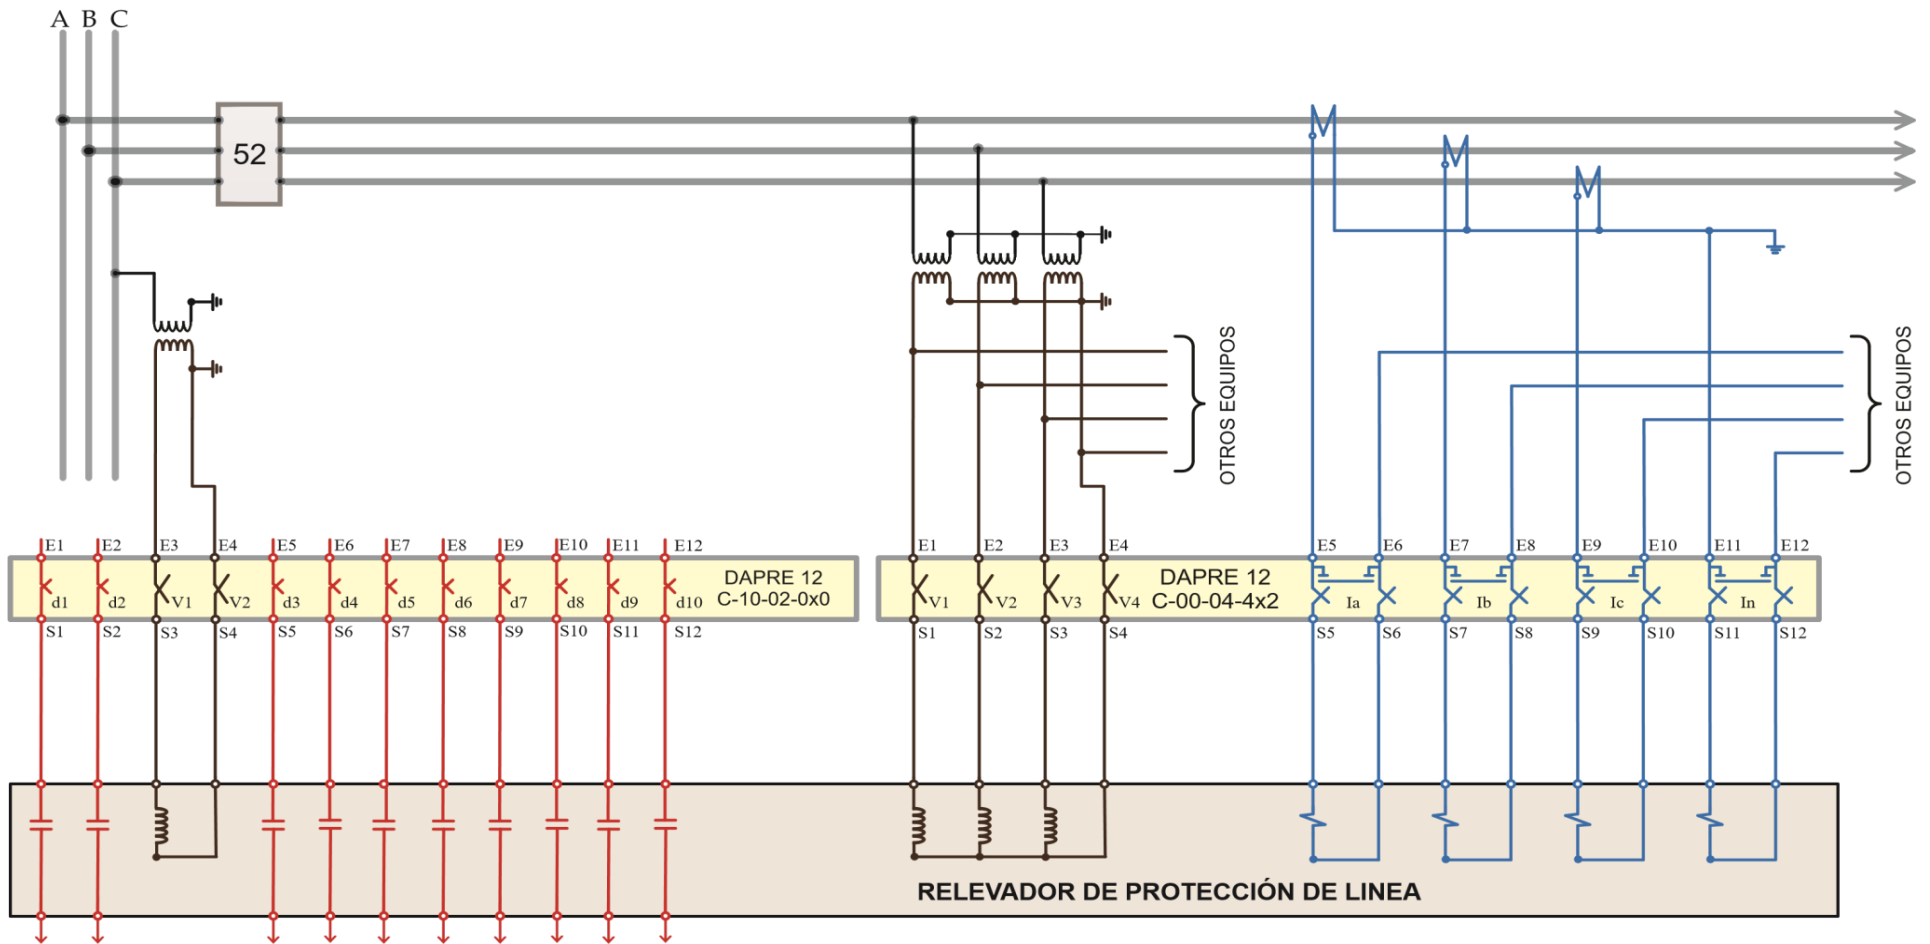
A B C

52

OTROS EQUIPOS

OTROS EQUIPOS

E1 E2 E3 E4 E5 E6 E7 E8 E9 E10 E11 E12

d1 d2 V1 V2 d3 d4 d5 d6 d7 d8 d9 d10

DAPRE 12
C-10-02-0x0

S1 S2 S3 S4 S5 S6 S7 S8 S9 S10 S11 S12

E1 E2 E3 E4 E5 E6 E7 E8 E9 E10 E11 E12

V1 V2 V3 V4

DAPRE 12
C-00-04-4x2

Ia Ib Ic In

S1 S2 S3 S4 S5 S6 S7 S8 S9 S10 S11 S12

RELEVADOR DE PROTECCIÓN DE LINEA